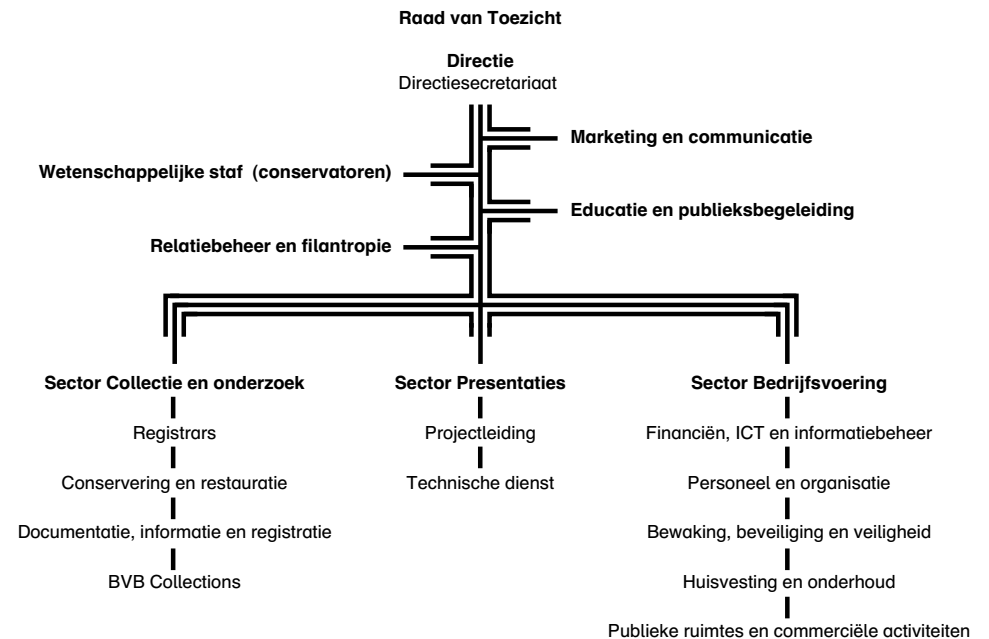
Raad van Toezicht

Directie
Directiesecretariaat

Marketing en communicatie

Wetenschappelijke staf (conservatoren)

Educatie en publieksbegeleiding

Relatiebeheer en filantropie

Sector Collectie en onderzoek
Registrars
Conservering en restauratie
Documentatie, informatie en registratie
BVB Collections

Sector Presentaties
Projectleiding
Technische dienst

Sector Bedrijfsvoering
Financiën, ICT en informatiebeheer
Personeel en organisatie
Bewaking, beveiliging en veiligheid
Huisvesting en onderhoud
Publieke ruimtes en commerciële activiteiten